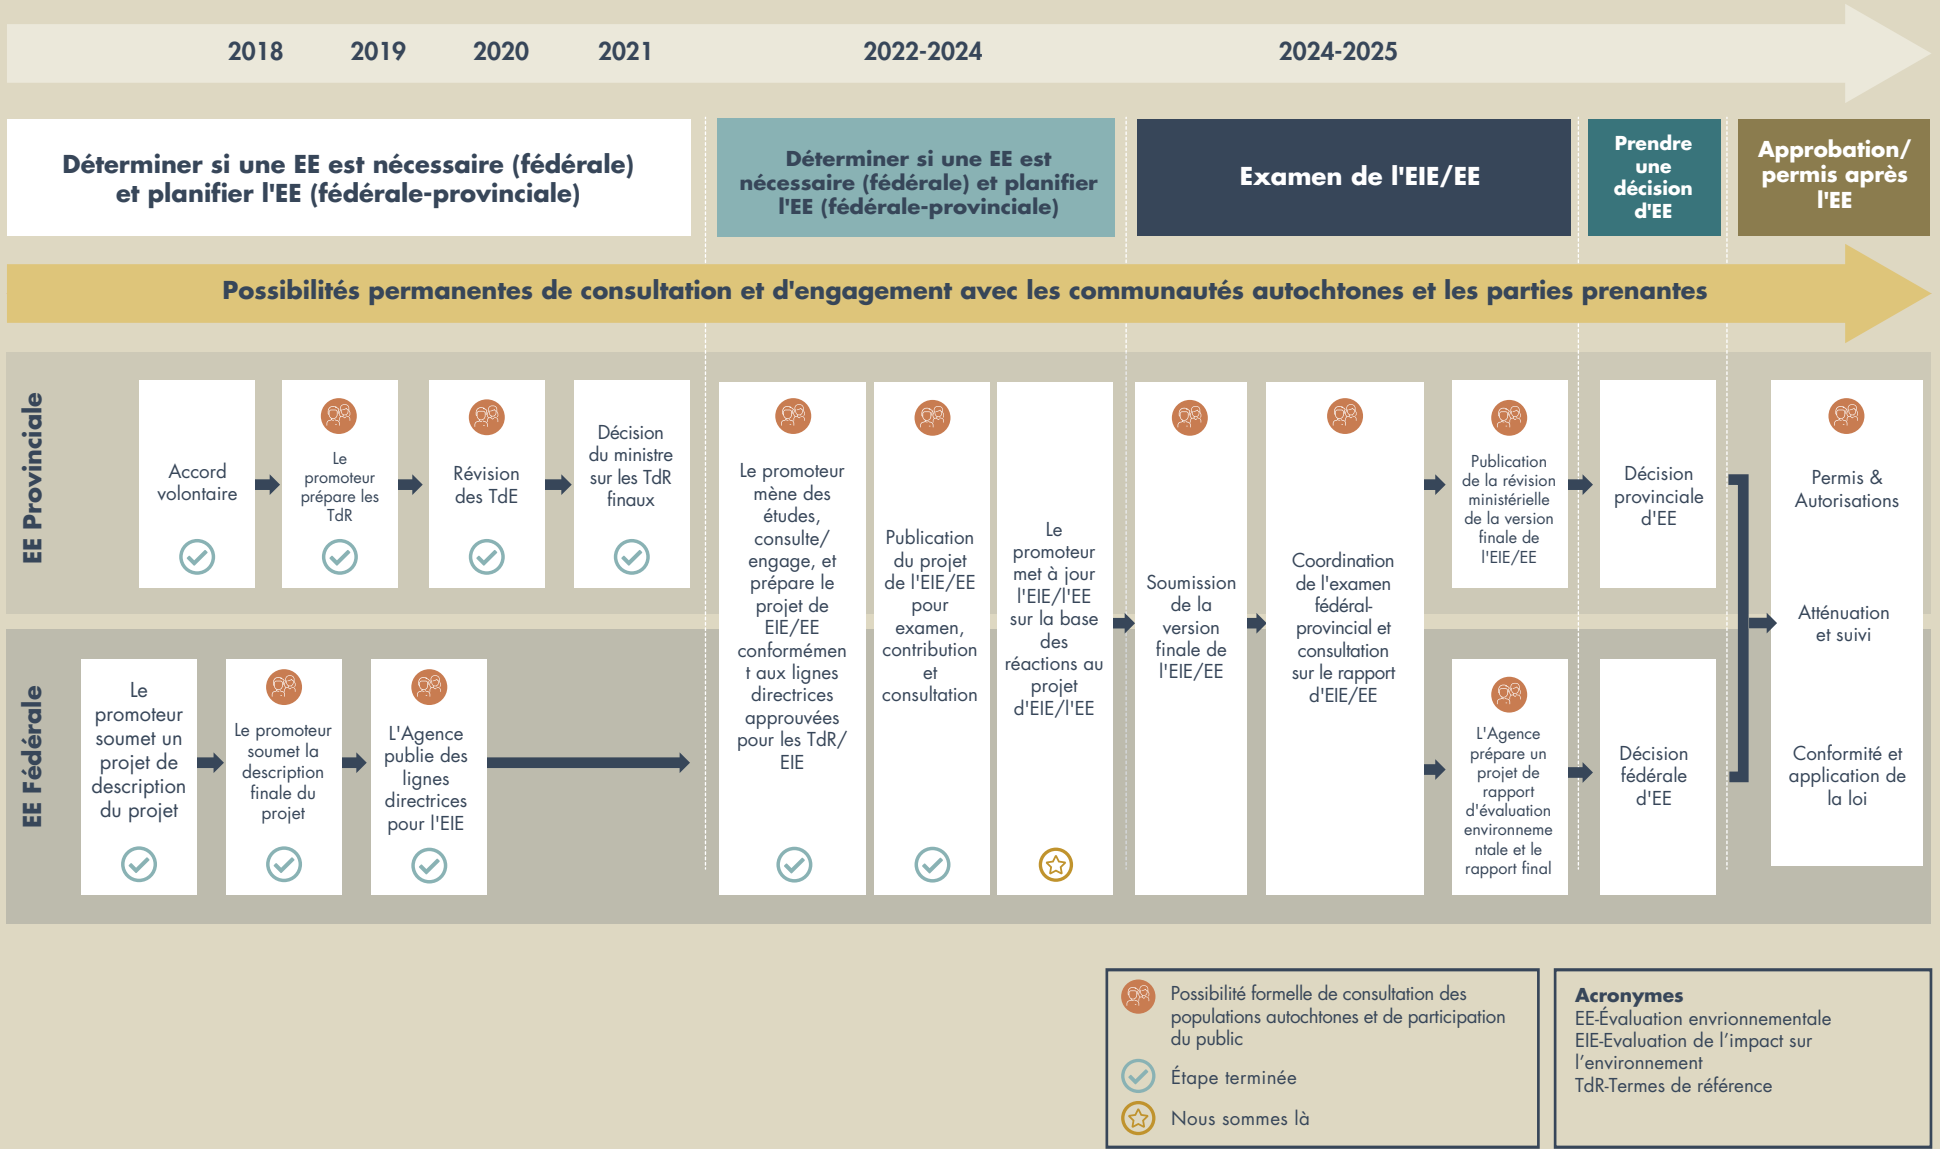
2018 2019 2020 2021 2022-2024 2024-2025

Déterminer si une EE est nécessaire (fédérale) et planifier l'EE (fédérale-provinciale)

Déterminer si une EE est nécessaire (fédérale) et planifier l'EE (fédérale-provinciale)

Examen de l'EIE/EE

Prendre une décision d'EE

Approbation/ permis après l'EE

Possibilités permanentes de consultation et d'engagement avec les communautés autochtones et les parties prenantes

EE Provinciale

Accord volontaire

Le promoteur prépare les TdR

Révision des TdE

Décision du ministre sur les TdR finaux

EE Fédérale

Le promoteur soumet un projet de description du projet

Le promoteur soumet la description finale du projet

L'Agence publie des lignes directrices pour l'EIE

Le promoteur mène des études, consulte/ engage, et prépare le projet de EIE/EE conformément aux lignes directrices approuvées pour les TdR/ EIE

Publication du projet de l'EIE/EE pour examen, contribution et consultation

Le promoteur met à jour l'EIE/l'EE sur la base des réactions au projet d'EIE/l'EE

Soumission de la version finale de l'EIE/EE

Coordination de l'examen fédéral-provincial et consultation sur le rapport d'EIE/EE

Publication de la révision ministérielle de la version finale de l'EIE/EE

L'Agence prépare un projet de rapport d'évaluation environnementale et le rapport final

Décision provinciale d'EE

Décision fédérale d'EE

Permis & Autorisations

Atténuation et suivi

Conformité et application de la loi

Possibilité formelle de consultation des populations autochtones et de participation du public

Étape terminée

Nous sommes là

Acronymes
EE-Évaluation environnementale
EIE-Evaluation de l'impact sur l'environnement
TdR-Termes de référence